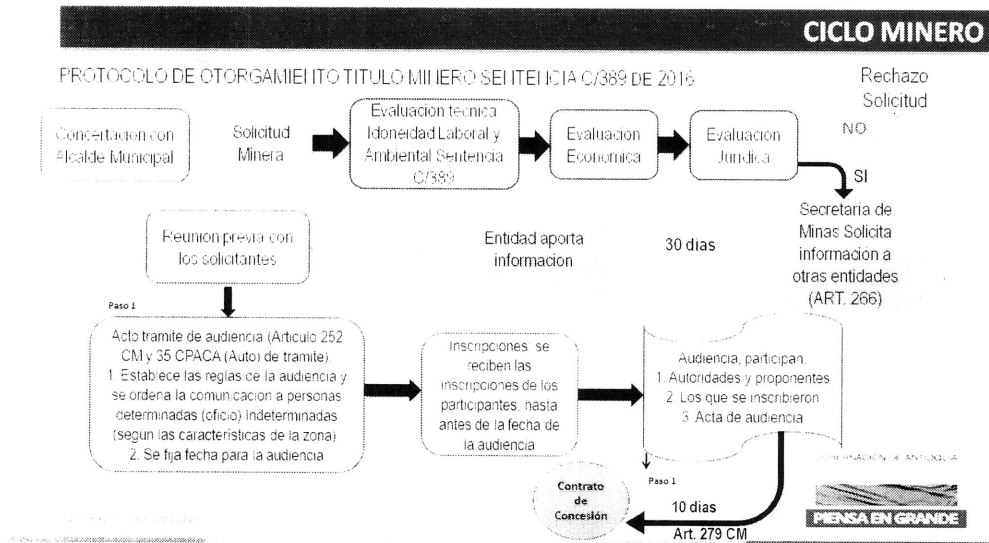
CICLO MINERO

PROTOCOLO DE OTORGAMIENTO TITULO MINERO SENTENCIA C/389 DE 2016

Concertacion con Alcalde Municipal

Solicitud Minera

Evaluacion tecnica Idoneidad Laboral y Ambiental Sentencia C/389

Evaluacion Economica

Evaluacion Juridica

Rechazo Solicitud

NO

SI

Secretaria de Minas Solicita informacion a otras entidades (ART. 266)

Reunion previa con los solicitantes

Entidad aporta informacion

30 dias

Paso 1

Acto tramite de audiencia (Articulo 252 CM y 35 CPACA (Auto) de tramite)
1. Establece las reglas de la audiencia y se ordena la comunicacion a personas determinadas (oficio) indeterminadas (segun las caracteristicas de la zona)
2. Se fija fecha para la audiencia

Inscripciones: se reciben las inscripciones de los participantes, hasta antes de la fecha de la audiencia

Audiencia, participan:
1. Autoridades y proponentes
2. Los que se inscribieron
3. Acta de audiencia

Paso 1

Contrato de Concesión

10 dias

Art. 279 CM

GOBERNACIÓN DE ANTIOQUIA

PIENSA EN GRANDE

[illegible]